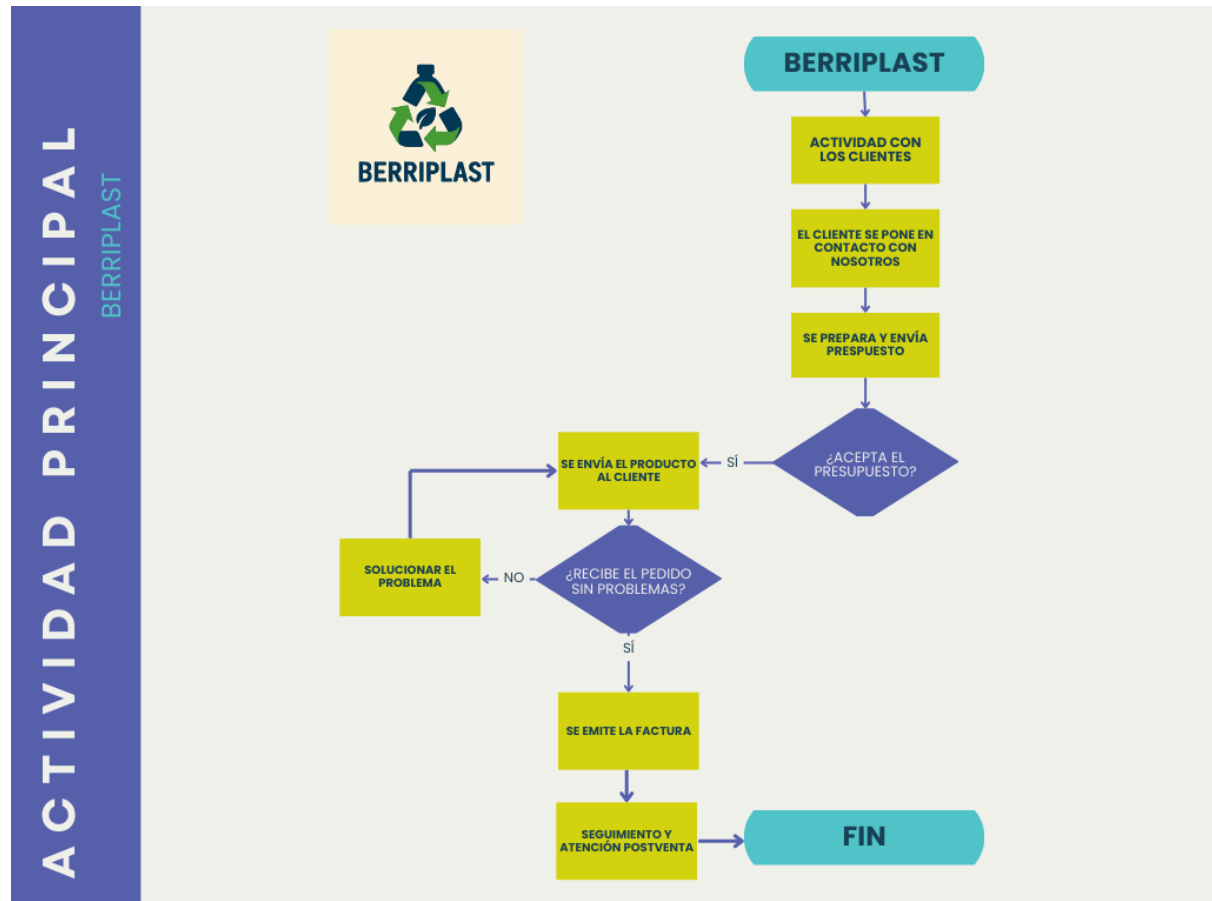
ACTIVIDAD PRINCIPAL

BERRIPLAST

BERRIPLAST

BERRIPLAST

ACTIVIDAD CON LOS CLIENTES

EL CLIENTE SE PONE EN CONTACTO CON NOSOTROS

SE PREPARA Y ENVÍA PRESPUESTO

¿ACEPTA EL PRESUPUESTO?

SÍ

SE ENVÍA EL PRODUCTO AL CLIENTE

¿RECIBE EL PEDIDO SIN PROBLEMAS?

NO

SOLUCIONAR EL PROBLEMA

SÍ

SE EMITE LA FACTURA

SEGUIMIENTO Y ATENCIÓN POSTVENTA

FIN